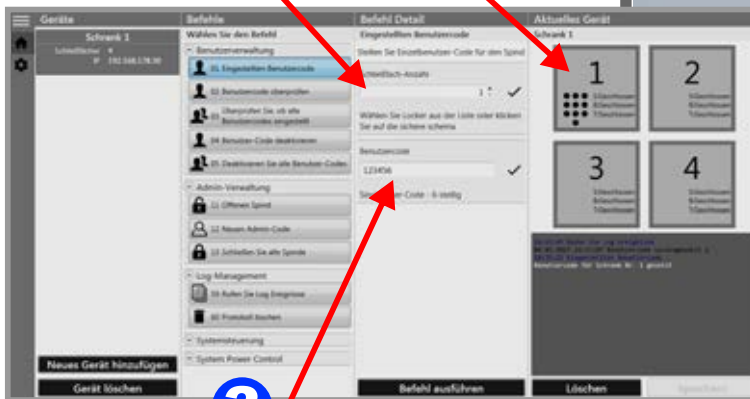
Geräte

Schrank 1
Schließfächer: 4
IP: 192.168.178.30

Neues Gerät hinzufügen
Gerät löschen

Befehle
Wählen Sie den Befehl

Benutzerverwaltung
01. Einzustellen Benutzercode
02. Benutzercode überprüfen
03. Überprüfen Sie, ob alle Benutzercodes eingestellt
04. Benutzer-Code deaktivieren
05. Deaktivieren Sie alle Benutzer-Codes

Admin-Verwaltung
11. Offenen Spind
12. Neuen Admin-Code
13. Schließen Sie alle Spinde

Log Management
59. Rufen Sie Log Ereignisse
60. Protokoll löschen

Systemsteuerung
System Power Control

Befehl Detail
Eingestellten Benutzercode
Stellen Sie Einzelbenutzer-Code für den Spind

Schließfach-Anzahl
1

Wählen Sie Locker aus der Liste oder klicken Sie auf die sichere schema

Benutzercode
123456
Si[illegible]er-Code - 6 stellig

Befehl ausführen

Aktuelles Gerät
Schrank 1

1
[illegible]
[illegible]
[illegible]

2
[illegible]
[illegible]
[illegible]

3
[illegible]
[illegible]
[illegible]

4
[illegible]
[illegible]
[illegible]

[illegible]
Benutzercode für Schrank Nr. 1 gesetzt

Löschen
Speichern